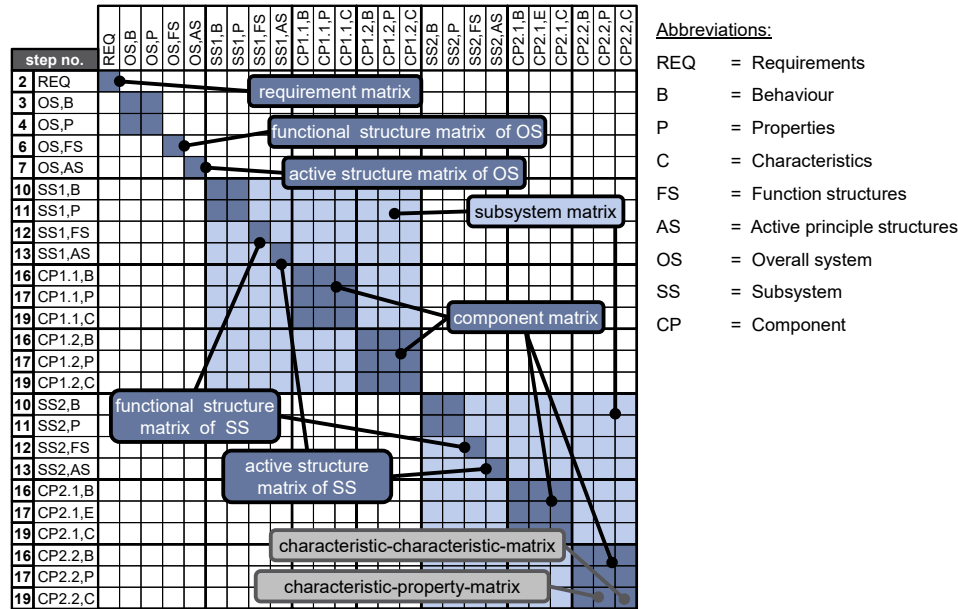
| step no. | | REQ | OS,B | OS,P | OS,FS | OS,AS | SS1,B | SS1,P | SS1,FS | SS1,AS | CP1.1,B | CP1.1,P | CP1.1,C | CP1.2,B | CP1.2,P | CP1.2,C | SS2,B | SS2,P | SS2,FS | SS2,AS | CP2.1,B | CP2.1,E | CP2.1,C | CP2.2,B | CP2.2,P | CP2.2,C |
|---|---|---|---|---|---|---|---|---|---|---|---|---|---|---|---|---|---|---|---|---|---|---|---|---|---|---|
| 2 | REQ | | | | | | | | | | | | | | | | | | | | | | | | | |
| 3 | OS,B | | | | | | | | | | | | | | | | | | | | | | | | | |
| 4 | OS,P | | | | | | | | | | | | | | | | | | | | | | | | | |
| 6 | OS,FS | | | | | | | | | | | | | | | | | | | | | | | | | |
| 7 | OS,AS | | | | | | | | | | | | | | | | | | | | | | | | | |
| 10 | SS1,B | | | | | | | | | | | | | | | | | | | | | | | | | |
| 11 | SS1,P | | | | | | | | | | | | | | | | | | | | | | | | | |
| 12 | SS1,FS | | | | | | | | | | | | | | | | | | | | | | | | | |
| 13 | SS1,AS | | | | | | | | | | | | | | | | | | | | | | | | | |
| 16 | CP1.1,B | | | | | | | | | | | | | | | | | | | | | | | | | |
| 17 | CP1.1,P | | | | | | | | | | | | | | | | | | | | | | | | | |
| 19 | CP1.1,C | | | | | | | | | | | | | | | | | | | | | | | | | |
| 16 | CP1.2,B | | | | | | | | | | | | | | | | | | | | | | | | | |
| 17 | CP1.2,P | | | | | | | | | | | | | | | | | | | | | | | | | |
| 19 | CP1.2,C | | | | | | | | | | | | | | | | | | | | | | | | | |
| 10 | SS2,B | | | | | | | | | | | | | | | | | | | | | | | | | |
| 11 | SS2,P | | | | | | | | | | | | | | | | | | | | | | | | | |
| 12 | SS2,FS | | | | | | | | | | | | | | | | | | | | | | | | | |
| 13 | SS2,AS | | | | | | | | | | | | | | | | | | | | | | | | | |
| 16 | CP2.1,B | | | | | | | | | | | | | | | | | | | | | | | | | |
| 17 | CP2.1,E | | | | | | | | | | | | | | | | | | | | | | | | | |
| 19 | CP2.1,C | | | | | | | | | | | | | | | | | | | | | | | | | |
| 16 | CP2.2,B | | | | | | | | | | | | | | | | | | | | | | | | | |
| 17 | CP2.2,P | | | | | | | | | | | | | | | | | | | | | | | | | |
| 19 | CP2.2,C | | | | | | | | | | | | | | | | | | | | | | | | | |

requirement matrix
functional structure matrix of OS
active structure matrix of OS
subsystem matrix
component matrix
functional structure matrix of SS
active structure matrix of SS
characteristic-characteristic-matrix
characteristic-property-matrix

Abbreviations:
REQ = Requirements
B = Behaviour
P = Properties
C = Characteristics
FS = Function structures
AS = Active principle structures
OS = Overall system
SS = Subsystem
CP = Component